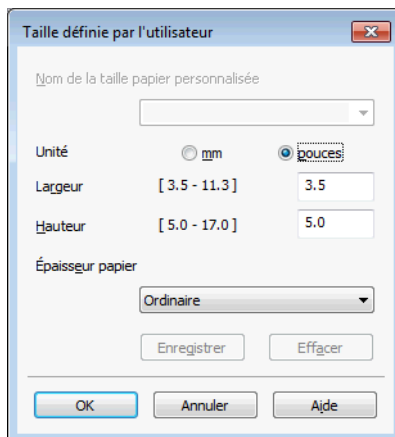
Taille définie par l'utilisateur

Nom de la taille papier personnalisée

Unité mm pouces

Largeur [ 3.5 - 11.3 ] 3.5

Hauteur [ 5.0 - 17.0 ] 5.0

Épaisseur papier

Ordinaire

Enregistrer Effacer

OK Annuler Aide